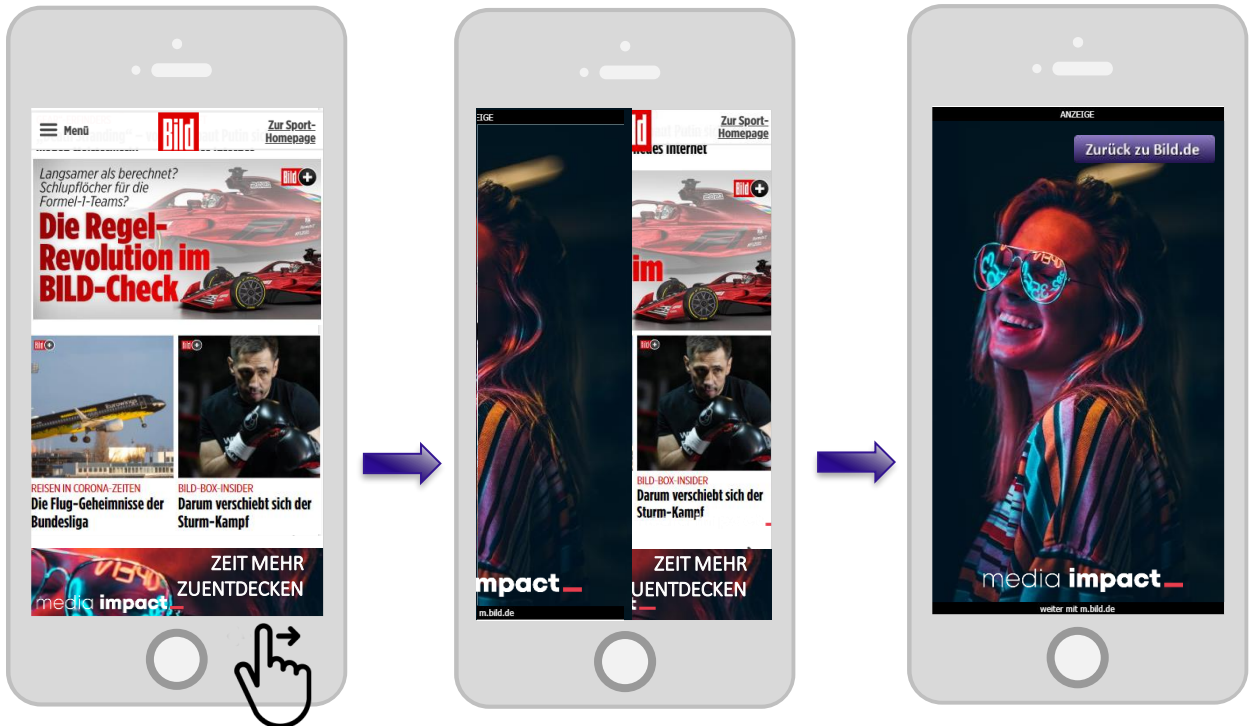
Menü

Bild

Zur Sport-Homepage

Langsamer als berechnet? Schlupflöcher für die Formel-1-Teams?

Die Regel-Revolution im BILD-Check

REISEN IN CORONA-ZEITEN
Die Flug-Geheimnisse der Bundesliga

BILD-BOX-INSIDER
Darum verschiebt sich der Sturm-Kampf

ZEIT MEHR ZUENTDECKEN

media impact

ZEIGE

impact

m.bild.de

Zur Sport-Homepage

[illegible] Internet

BILD-BOX-INSIDER
Darum verschiebt sich der Sturm-Kampf

ZEIT MEHR ZUENTDECKEN

ANZEIGE

Zurück zu Bild.de

media impact

weiter mit m.bild.de